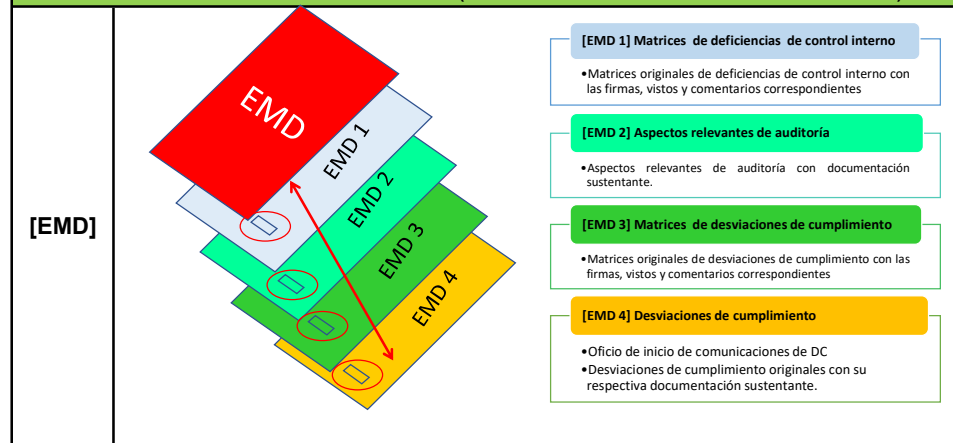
[EMD]

EMD

EMD 1

EMD 2

EMD 3

EMD 4

[EMD 1] Matrices de deficiencias de control interno

•Matrices originales de deficiencias de control interno con las firmas, vistos y comentarios correspondientes

[EMD 2] Aspectos relevantes de auditoría

•Aspectos relevantes de auditoría con documentación sustentante.

[EMD 3] Matrices de desviaciones de cumplimiento

•Matrices originales de desviaciones de cumplimiento con las firmas, vistos y comentarios correspondientes

[EMD 4] Desviaciones de cumplimiento

•Oficio de inicio de comunicaciones de DC
•Desviaciones de cumplimiento originales con su respectiva documentación sustentante.